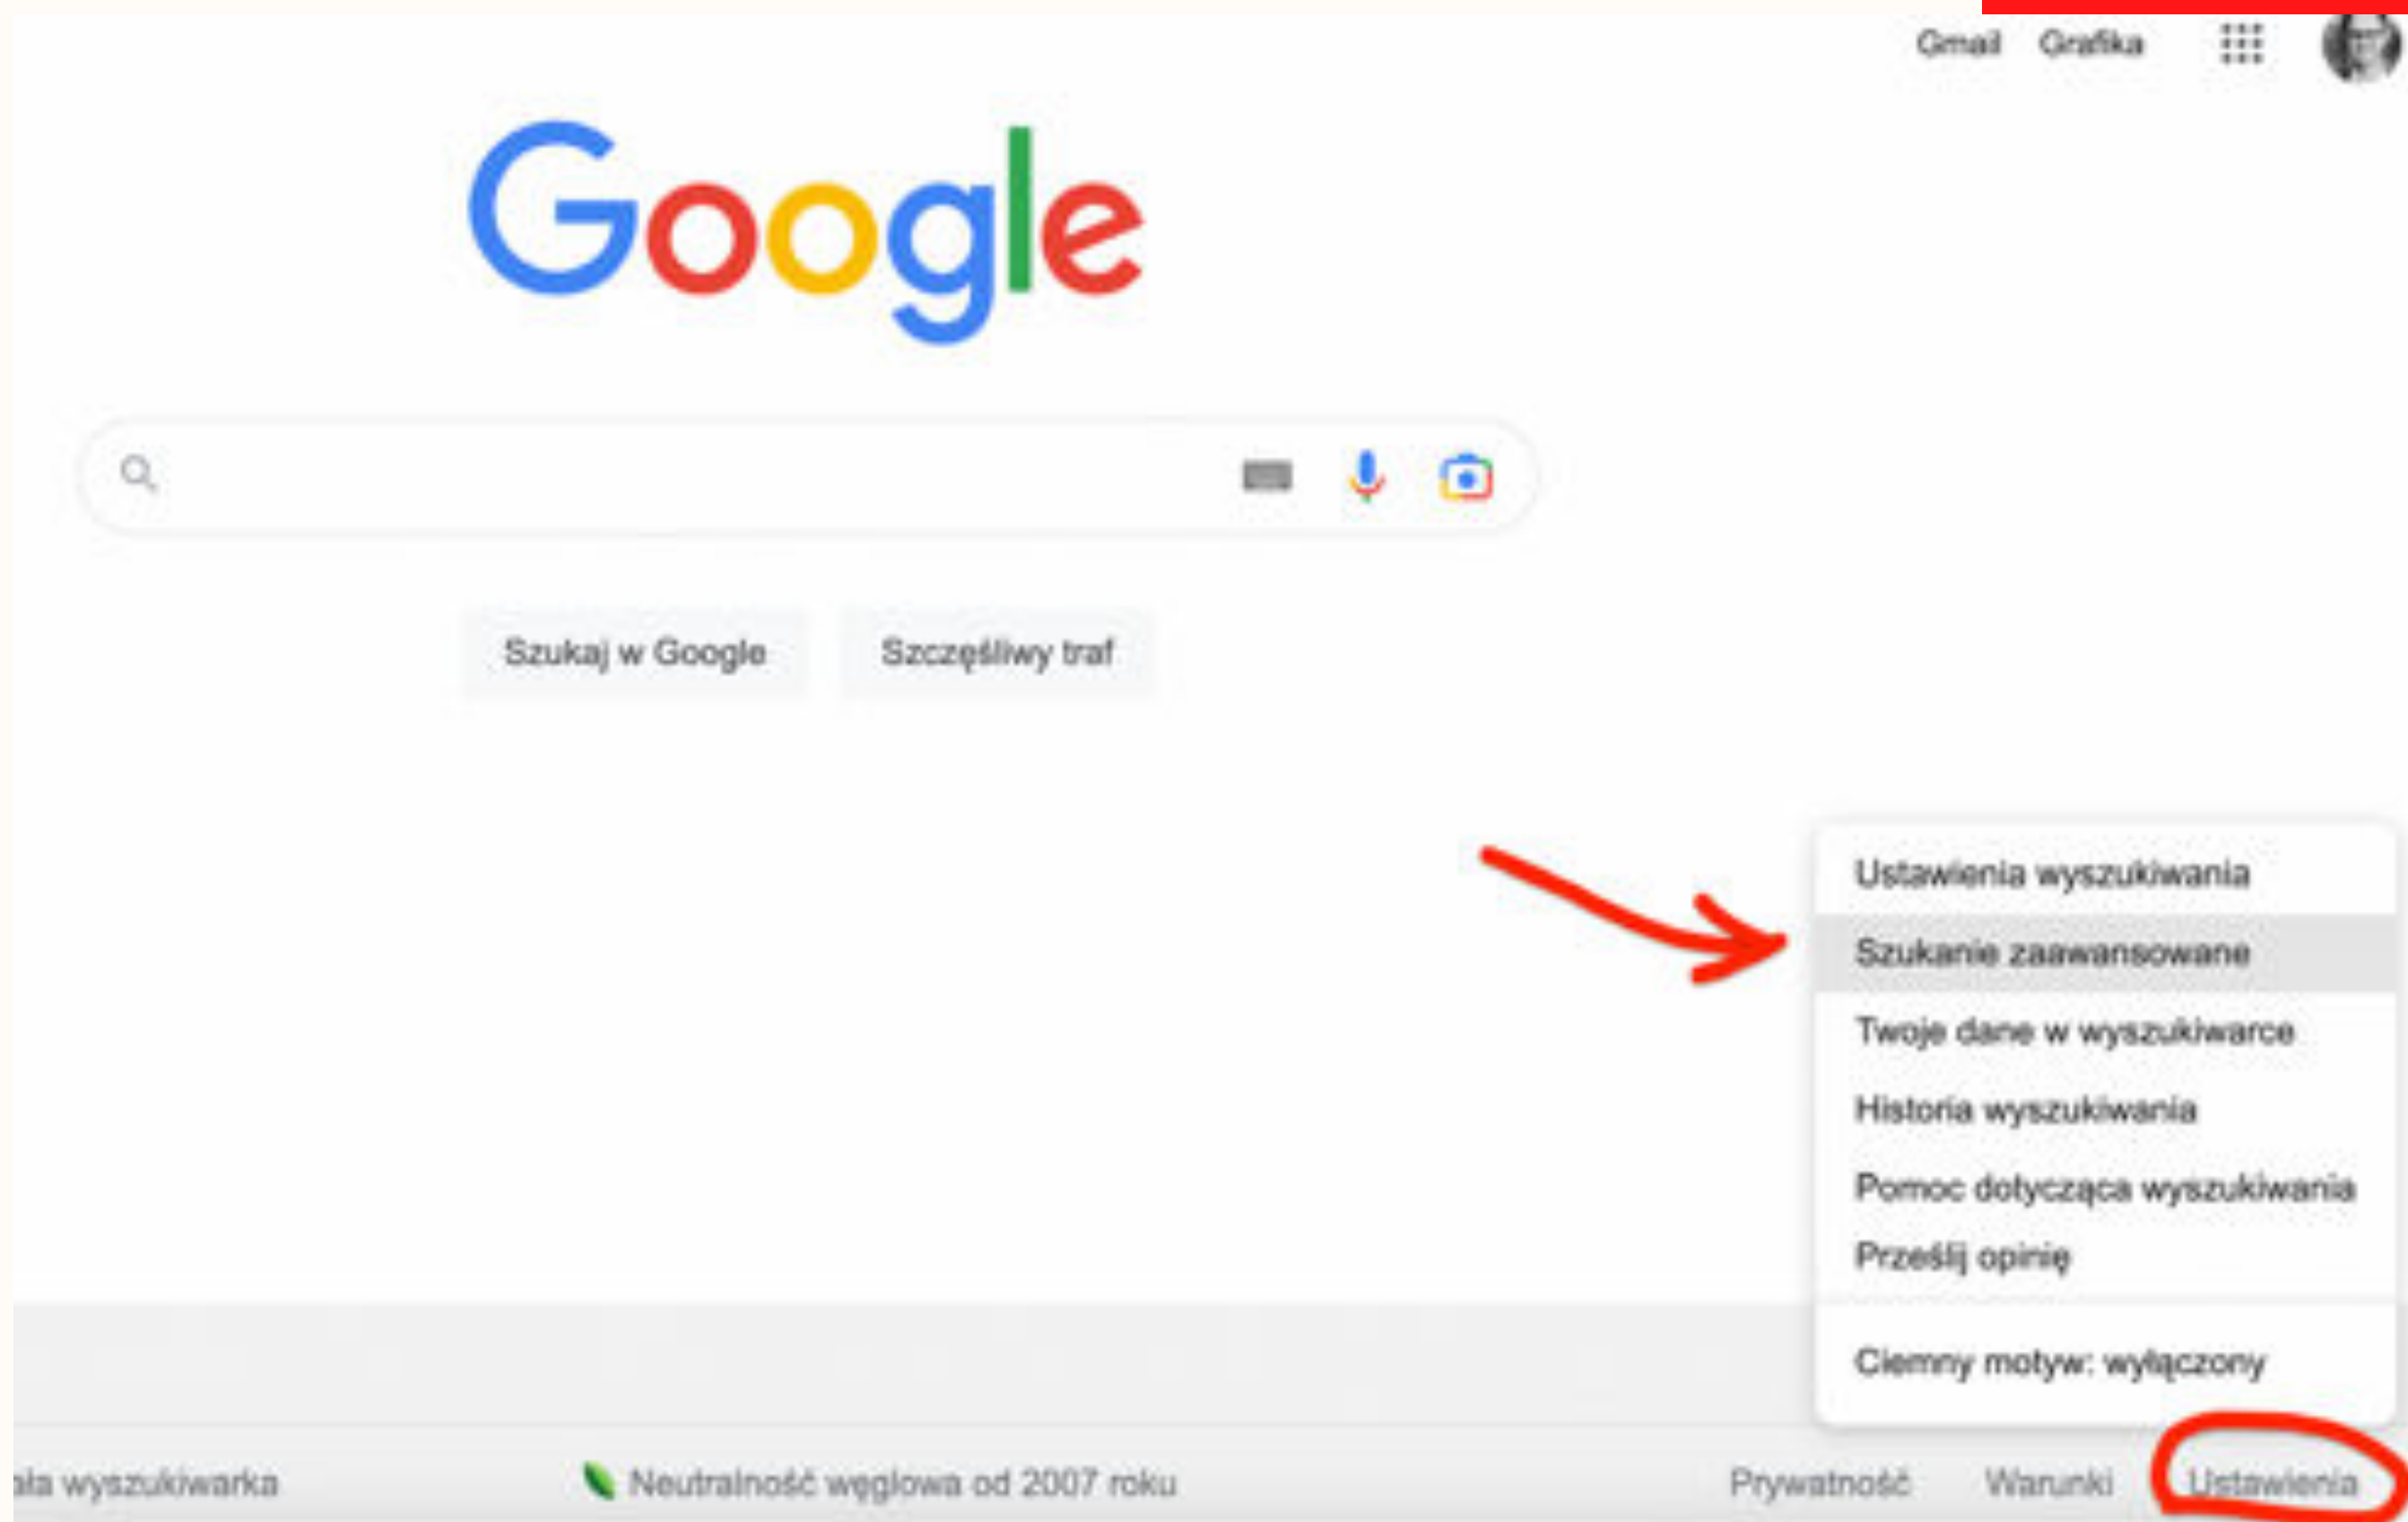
Gmail Grafika

Google

Szukaj w Google

Szczęśliwy traf

Ustawienia wyszukiwania
Szukanie zaawansowane
Twoje dane w wyszukiwarce
Historia wyszukiwania
Pomoc dotycząca wyszukiwania
Prześlij opinię

Ciemny motyw: wyłączony

ała wyszukiwarka

Neutralność węglowa od 2007 roku

Prywatność Warunki Ustawienia